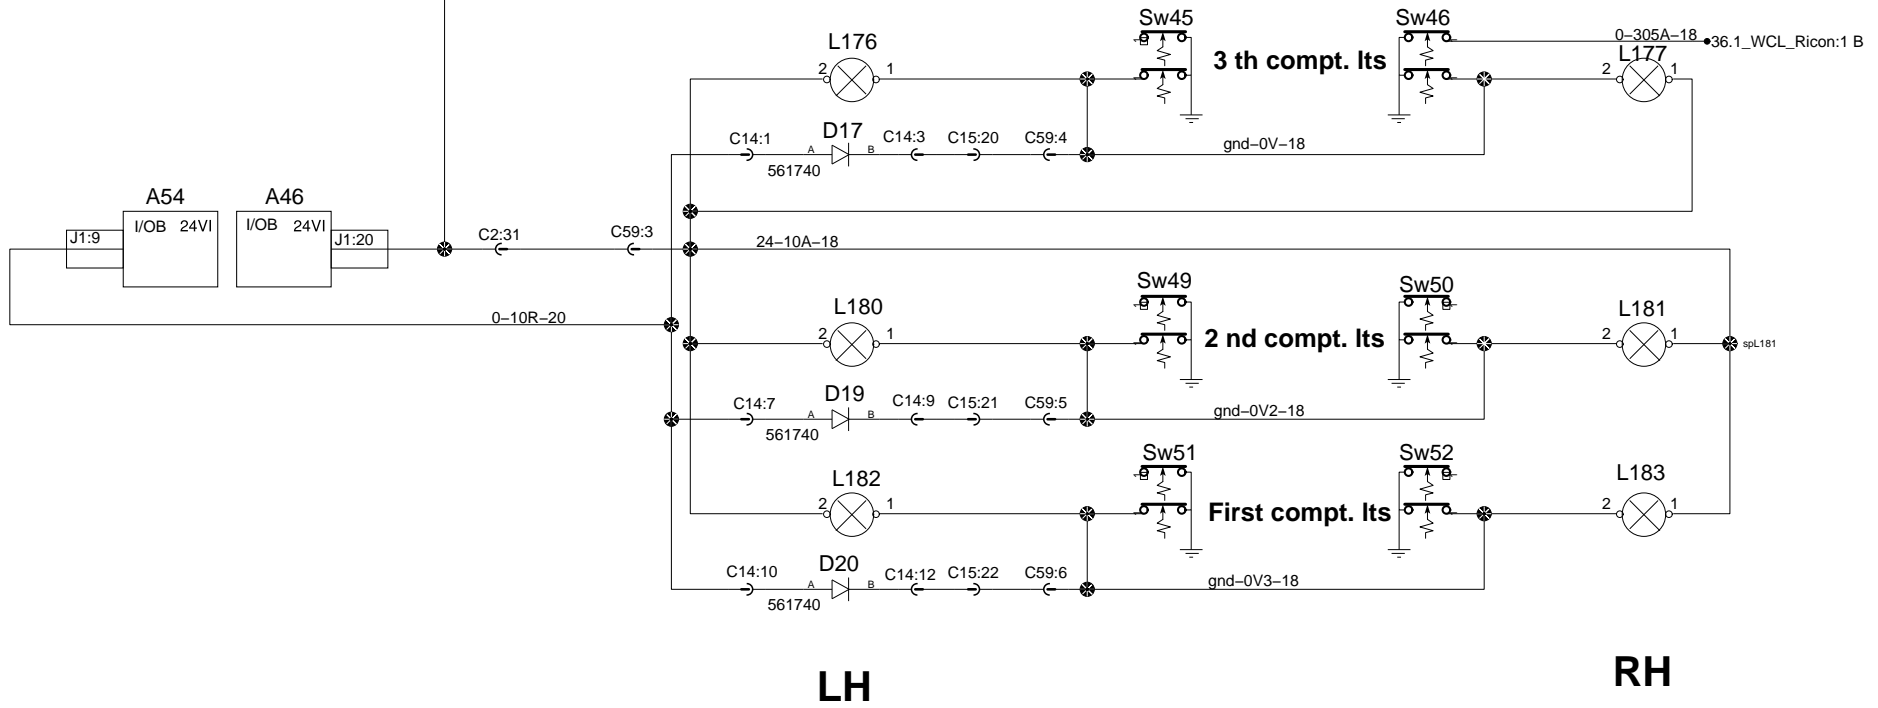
Sw45

Sw46

0–305A–18

36.1_WCL_Ricon:1 B

L176

2

1

3 th compt. lts

L177

2

1

C14:1

D17

C14:3

C15:20

C59:4

A

B

561740

gnd–0V–18

A54

A46

I/OB

24VI

I/OB

24VI

J1:9

J1:20

C2:31

C59:3

24–10A–18

Sw49

Sw50

L180

L181

2

1

2

1

0–10R–20

2 nd compt. lts

spL181

C14:7

D19

C14:9

C15:21

C59:5

A

B

561740

gnd–0V2–18

Sw51

Sw52

L182

L183

2

1

2

1

First compt. lts

C14:10

D20

C14:12

C15:22

C59:6

A

B

561740

gnd–0V3–18

LH

RH